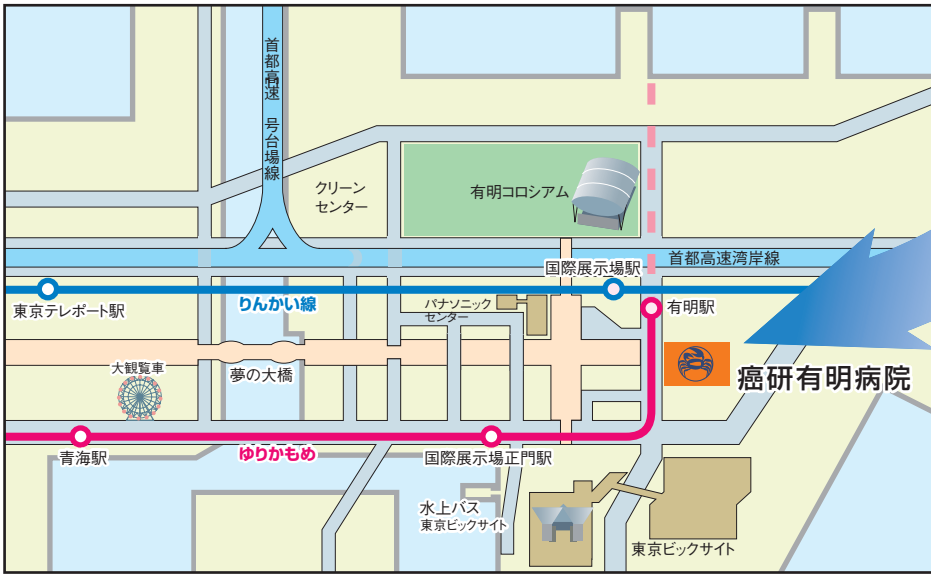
首都高速 号台場線

クリーン センター

有明コロシアム

首都高速湾岸線

国際展示場駅

東京テレポート駅

りんかい線

パナソニック センター

有明駅

大観覧車

夢の大橋

癌研有明病院

青海駅

ゆりかもめ

国際展示場正門駅

水上バス 東京ビックサイト

東京ビックサイト